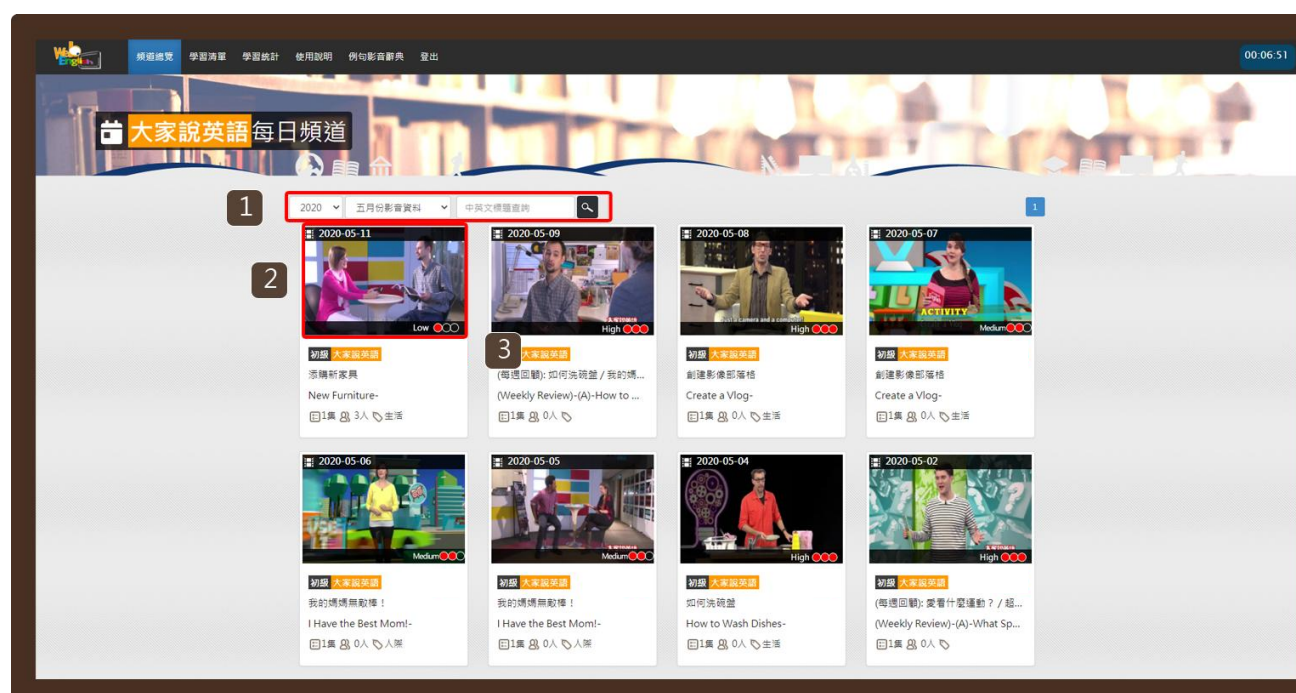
Web English

頻道總覽 學習清單 學習統計 使用說明 例句影音辭典 登出

00:06:51

大家說英語每日頻道

1

2020 五月份影音資料 中英文標題查詢

1

2

3

2020-05-11
Low
初級 大家說英語
添購新家具
New Furniture-
1集 3人 生活

2020-05-09
High
初級 大家說英語
(每週回顧): 如何洗碗盤 / 我的媽...
(Weekly Review)-(A)-How to ...
1集 0人

2020-05-08
High
初級 大家說英語
創建影像部落格
Create a Vlog-
1集 0人 生活

2020-05-07
ACTIVITY
Medium
初級 大家說英語
創建影像部落格
Create a Vlog-
1集 0人 生活

2020-05-06
Medium
初級 大家說英語
我的媽媽無敵棒！
I Have the Best Mom!-
1集 0人 人際

2020-05-05
Medium
初級 大家說英語
我的媽媽無敵棒！
I Have the Best Mom!-
1集 0人 人際

2020-05-04
High
初級 大家說英語
如何洗碗盤
How to Wash Dishes-
1集 0人 生活

2020-05-02
High
初級 大家說英語
(每週回顧): 愛看什麼運動？ / 超...
(Weekly Review)-(A)-What Sp...
1集 0人